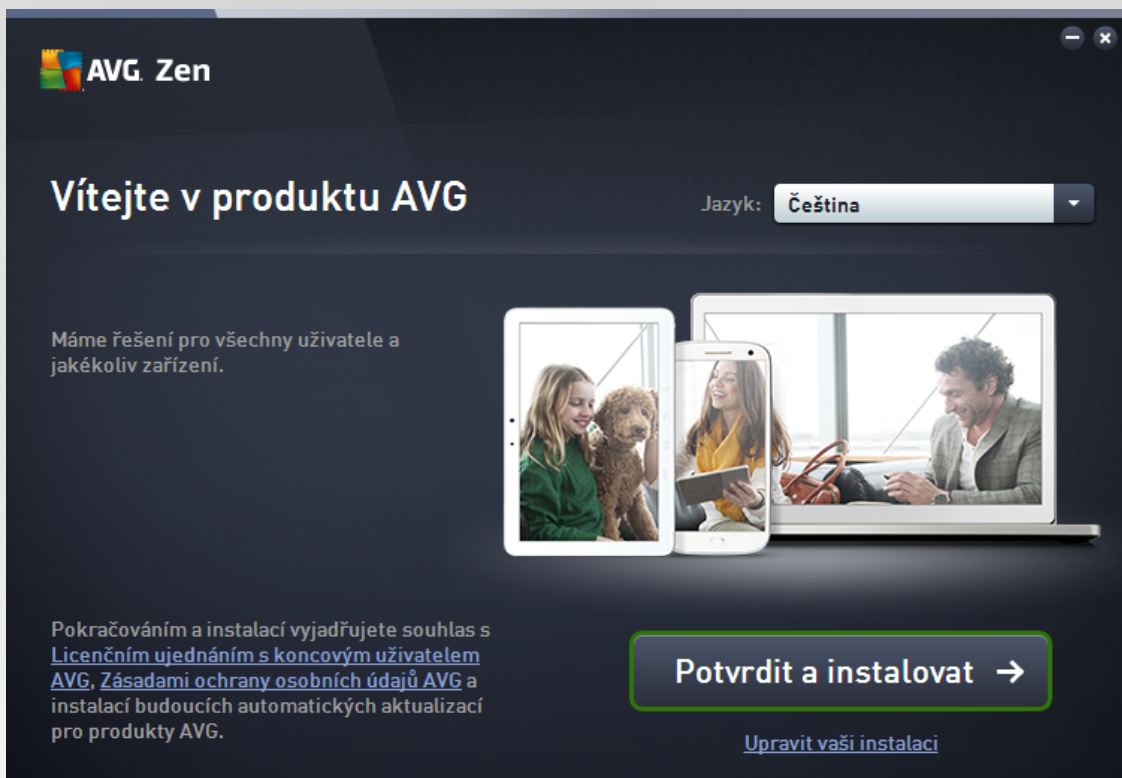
AVG. Zen

Vítejte v produktu AVG

Jazyk: Čeština

Máme řešení pro všechny uživatele a jakékoliv zařízení.

Pokračováním a instalací vyjadřujete souhlas s Licenčním ujednáním s koncovým uživatelem AVG, Zásadami ochrany osobních údajů AVG a instalací budoucích automatických aktualizací pro produkty AVG.

Potvrdit a instalovat →

Upravit vaši instalaci